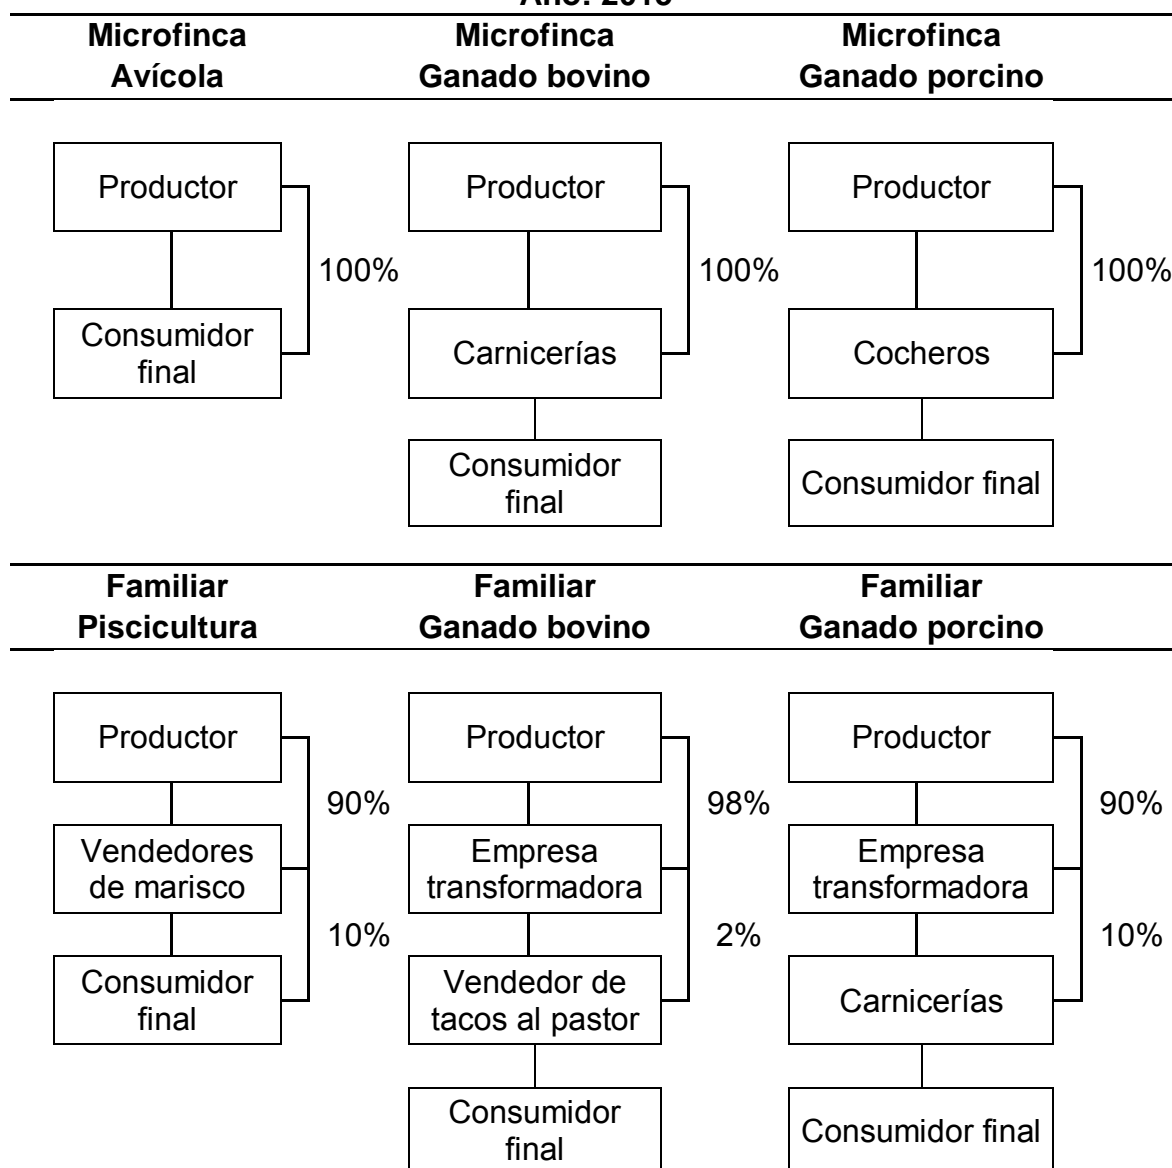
Año: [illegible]

| Microfinca Avícola | Microfinca Ganado bovino | Microfinca Ganado porcino |
|---|---|---|

Productor
100%
Consumidor final

Productor
100%
Carnicerías
Consumidor final

Productor
100%
Cocheros
Consumidor final

| Familiar Piscicultura | Familiar Ganado bovino | Familiar Ganado porcino |
|---|---|---|

Productor
90%
Vendedores de marisco
10%
Consumidor final

Productor
98%
Empresa transformadora
2%
Vendedor de tacos al pastor
Consumidor final

Productor
90%
Empresa transformadora
10%
Carnicerías
Consumidor final